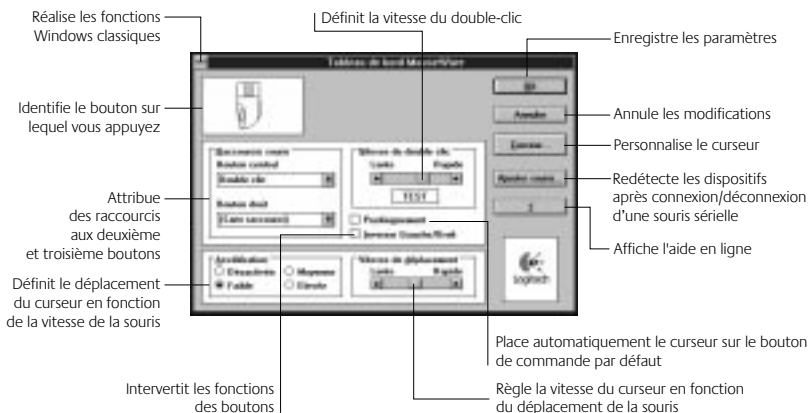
Réalise les fonctions Windows classiques

Définit la vitesse du double-clic

Tableau de bord MouseWare

Enregistre les paramètres

Identifie le bouton sur lequel vous appuyez

OK

Annuler

Annule les modifications

Curseur...

Personnalise le curseur

Raccourcis souris

Bouton central

Double clic

Bouton droit

(Sans raccourci)

Vitesse du double clic

Lente

Rapide

TEST

Ajouter souris...

Redétecte les dispositifs après connexion/déconnexion d'une souris sérielle

?

Affiche l'aide en ligne

Attribue des raccourcis aux deuxième et troisième boutons

Positionnement

Inverser Gauche/Droit

Accélération

Désactivée

Moyenne

Faible

Elevée

Vitesse de déplacement

Lente

Rapide

logitech

Définit le déplacement du curseur en fonction de la vitesse de la souris

Place automatiquement le curseur sur le bouton de commande par défaut

Intervertit les fonctions des boutons

Règle la vitesse du curseur en fonction du déplacement de la souris